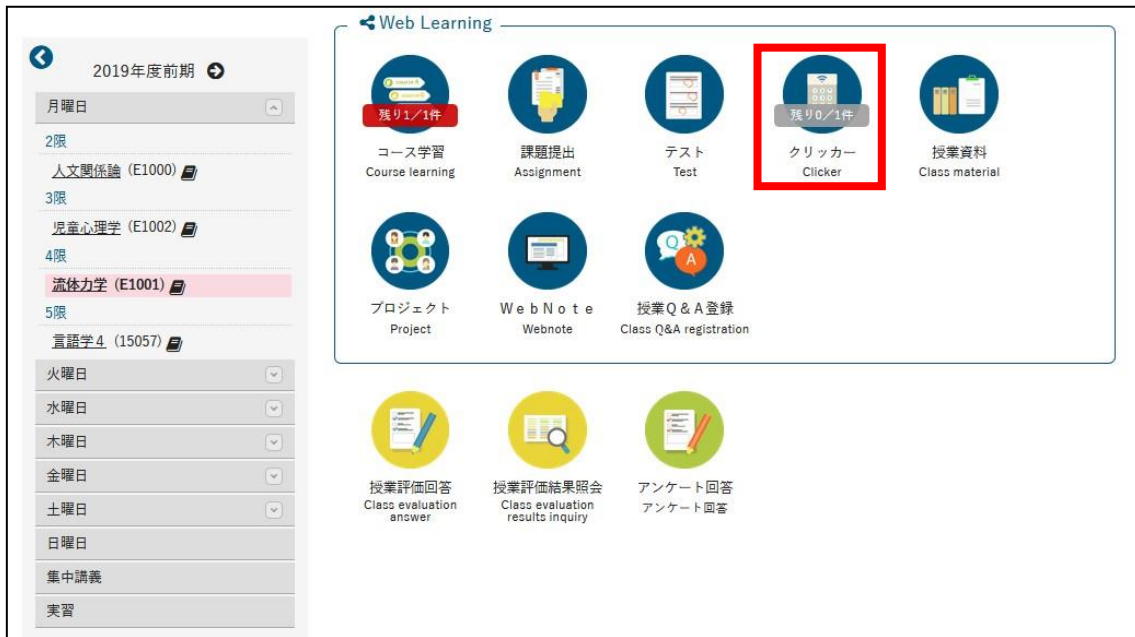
2019年度前期

月曜日

2限

人文関係論 (E1000)

3限

児童心理学 (E1002)

4限

流体力学 (E1001)

5限

言語学4 (15057)

火曜日

水曜日

木曜日

金曜日

土曜日

日曜日

集中講義

実習

Web Learning

残り1／1件

コース学習
Course learning

課題提出
Assignment

テスト
Test

残り0／1件

クリッカー
Clicker

授業資料
Class material

プロジェクト
Project

WebNote
Webnote

授業Q＆A登録
Class Q&A registration

授業評価回答
Class evaluation answer

授業評価結果照会
Class evaluation results inquiry

アンケート回答
アンケート回答